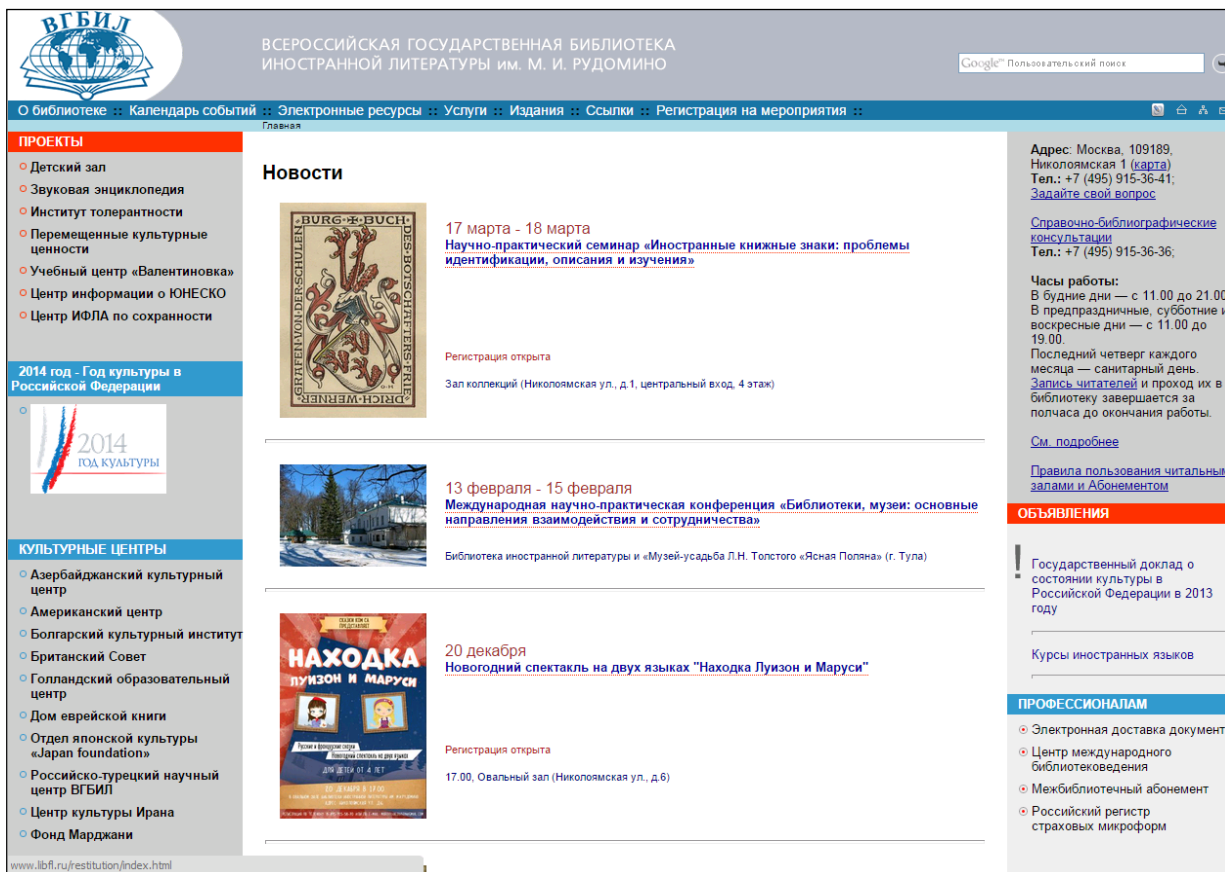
ВГБИЛ

ВСЕРОССИЙСКАЯ ГОСУДАРСТВЕННАЯ БИБЛИОТЕКА ИНОСТРАННОЙ ЛИТЕРАТУРЫ им. М. И. РУДОМИНО

Google Пользовательский поиск

О библиотеке :: Календарь событий :: Электронные ресурсы :: Услуги :: Издания :: Ссылки :: Регистрация на мероприятия ::

Главная

ПРОЕКТЫ
Детский зал
Звуковая энциклопедия
Институт толерантности
Перемещенные культурные ценности
Учебный центр «Валентиновка»
Центр информации о ЮНЕСКО
Центр ИФЛА по сохранности

2014 год - Год культуры в Российской Федерации

2014 ГОД КУЛЬТУРЫ

КУЛЬТУРНЫЕ ЦЕНТРЫ
Азербайджанский культурный центр
Американский центр
Болгарский культурный институт
Британский Совет
Голландский образовательный центр
Дом еврейской книги
Отдел японской культуры «Japan foundation»
Российско-турецкий научный центр ВГБИЛ
Центр культуры Ирана
Фонд Марджани

Новости

BURG-BUCH DES-BOTSCHAFTERS-FRIDRICH-WERNER GRAFEN-VON-DER-SCHULEN

17 марта - 18 марта
Научно-практический семинар «Иностранные книжные знаки: проблемы идентификации, описания и изучения»

Регистрация открыта

Зал коллекций (Николоямская ул., д.1, центральный вход, 4 этаж)

13 февраля - 15 февраля
Международная научно-практическая конференция «Библиотеки, музеи: основные направления взаимодействия и сотрудничества»

Библиотека иностранной литературы и «Музей-усадьба Л.Н. Толстого «Ясная Поляна» (г. Тула)

НАХОДКА ЛУИЗОН И МАРУСИ

Русский и французский спектакль
Новогодний спектакль на двух языках
ДЛЯ ДЕТЕЙ ОТ 4 ЛЕТ
20 ДЕКАБРЯ В 17:00

20 декабря
Новогодний спектакль на двух языках "Находка Луизон и Маруси"

Регистрация открыта

17.00, Овальный зал (Николоямская ул., д.6)

Адрес: Москва, 109189, Николоямская 1 (карта)
Тел.: +7 (495) 915-36-41;
Задайте свой вопрос

Справочно-библиографические консультации
Тел.: +7 (495) 915-36-36;

Часы работы:
В будние дни — с 11.00 до 21.00
В предпраздничные, субботние и воскресные дни — с 11.00 до 19.00.
Последний четверг каждого месяца — санитарный день.
Запись читателей и проход их в библиотеку завершается за полчаса до окончания работы.

См. подробнее

Правила пользования читальными залами и Абонементом

ОБЪЯВЛЕНИЯ
Государственный доклад о состоянии культуры в Российской Федерации в 2013 году

Курсы иностранных языков

ПРОФЕССИОНАЛАМ
Электронная доставка документ
Центр международного библиотековедения
Межбиблиотечный абонемент
Российский регистр страховых микроформ

www.libfl.ru/restitution/index.html